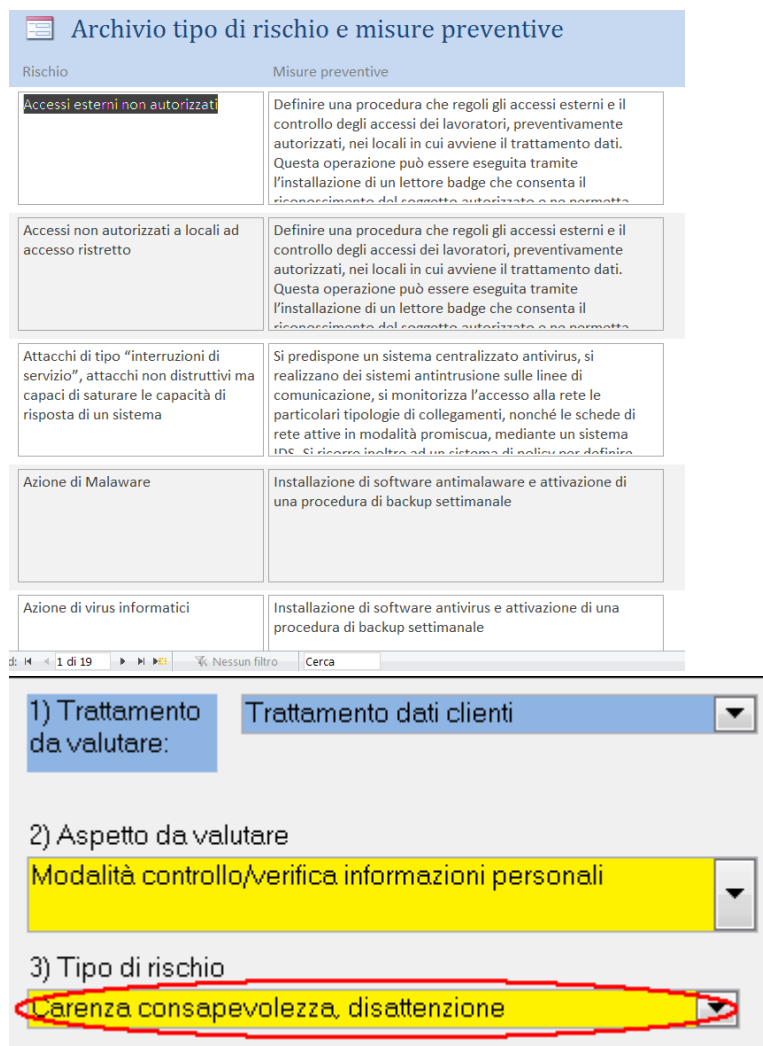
Archivio tipo di rischio e misure preventive

| Rischio | Misure preventive |
|---|---|
| Accessi esterni non autorizzati | Definire una procedura che regoli gli accessi esterni e il controllo degli accessi dei lavoratori, preventivamente autorizzati, nei locali in cui avviene il trattamento dati. Questa operazione può essere eseguita tramite l'installazione di un lettore badge che consenta il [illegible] |
| Accessi non autorizzati a locali ad accesso ristretto | Definire una procedura che regoli gli accessi esterni e il controllo degli accessi dei lavoratori, preventivamente autorizzati, nei locali in cui avviene il trattamento dati. Questa operazione può essere eseguita tramite l'installazione di un lettore badge che consenta il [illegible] |
| Attacchi di tipo "interruzioni di servizio", attacchi non distruttivi ma capaci di saturare le capacità di risposta di un sistema | Si predispone un sistema centralizzato antivirus, si realizzano dei sistemi antintrusione sulle linee di comunicazione, si monitorizza l'accesso alla rete le particolari tipologie di collegamenti, nonché le schede di rete attive in modalità promiscua, mediante un sistema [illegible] |
| Azione di Malaware | Installazione di software antimalaware e attivazione di una procedura di backup settimanale |
| Azione di virus informatici | Installazione di software antivirus e attivazione di una procedura di backup settimanale |

d: 1 di 19 Nessun filtro Cerca

1) Trattamento da valutare:
Trattamento dati clienti

2) Aspetto da valutare
Modalità controllo/verifica informazioni personali

3) Tipo di rischio
Carenza consapevolezza, disattenzione